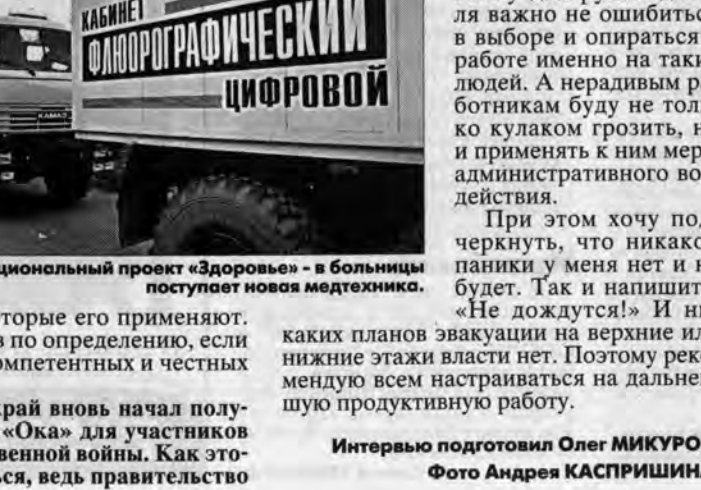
КАБИНЕТ
ФЛЮОРОГРАФИЧЕСКИЙ
ЦИФРОВОЙ
КАМАЗ

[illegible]циональный проект «Здоровье» - в больницы поступает новая медтехника.

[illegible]торые его применяют. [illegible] по определению, если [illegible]омпетентных и честных

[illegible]край вновь начал полу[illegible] «Ока» для участников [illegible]венной войны. Как это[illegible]ся, ведь правительство

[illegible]ля важно не ошибитьс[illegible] в выборе и опираться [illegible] работе именно на таки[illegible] людей. А нерадивым р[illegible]ботникам буду не тол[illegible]ко кулаком грозить, н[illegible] и применять к ним мер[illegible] административного во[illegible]действия.

При этом хочу под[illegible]черкнуть, что никако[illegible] паники у меня нет и н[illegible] будет. Так и напишит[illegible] «Не дождутся!» И ни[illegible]каких планов эвакуации на верхние ил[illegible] нижние этажи власти нет. Поэтому реко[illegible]мендую всем настраиваться на дальне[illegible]шую продуктивную работу.

Интервью подготовил Олег МИКУРО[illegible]
Фото Андрея КАСПРИШИН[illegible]